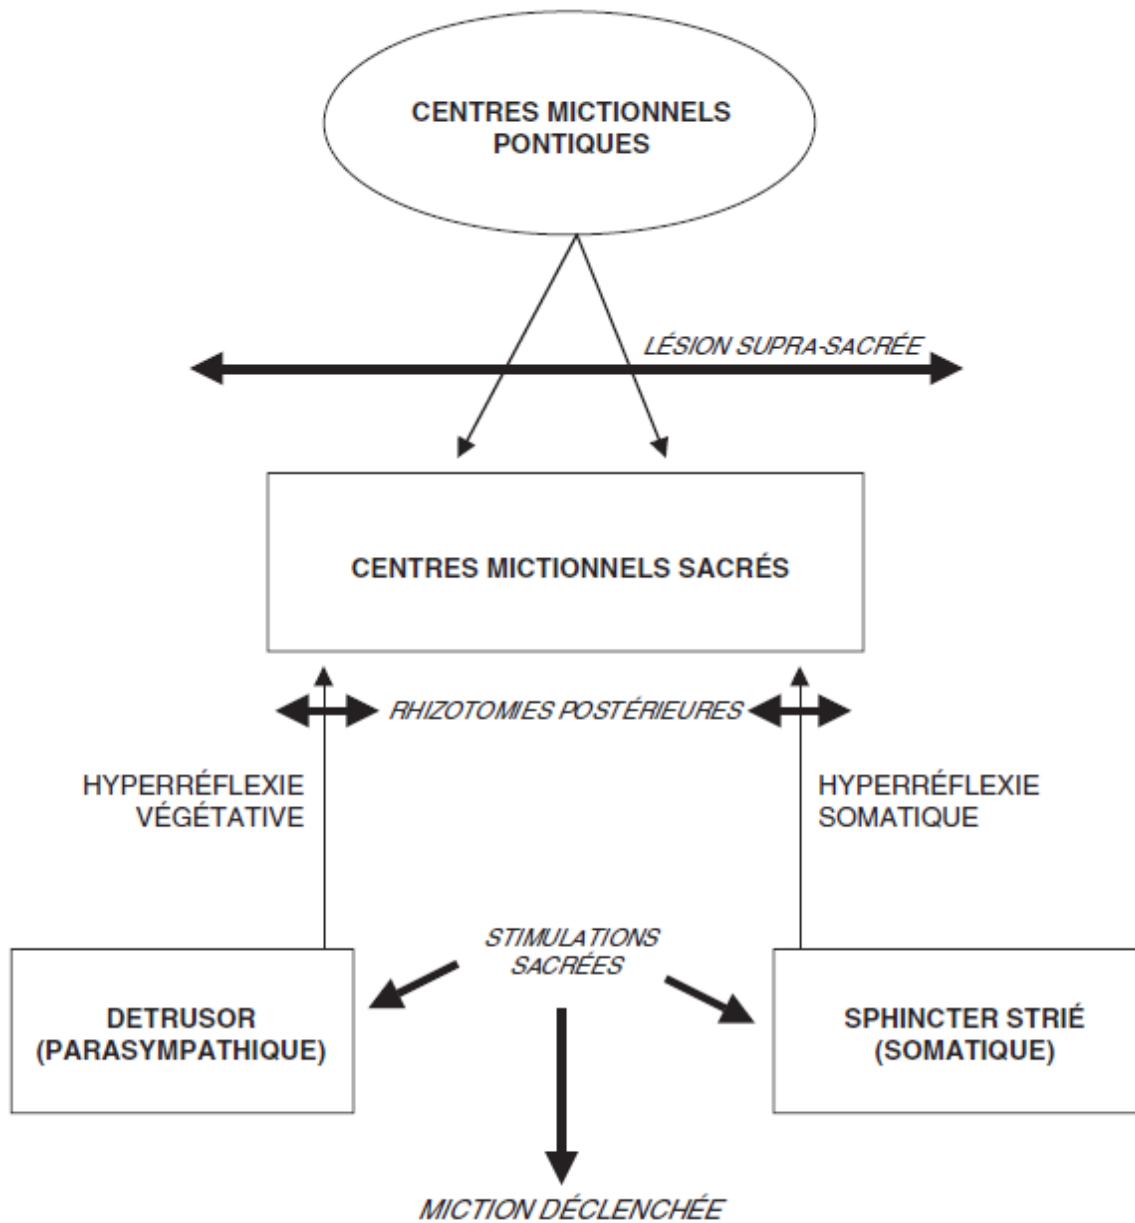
CENTRES MICTIONNELS PONTIQUES

LÉSION SUPRA-SACRÉE

CENTRES MICTIONNELS SACRÉS

RHIZOTOMIES POSTÉRIEURES

HYPERRÉFLEXIE VÉGÉTATIVE

HYPERRÉFLEXIE SOMATIQUE

STIMULATIONS SACRÉES

DETRUSOR (PARASYMPATHIQUE)

SPHINCTER STRIÉ (SOMATIQUE)

MICTION DÉCLENCHÉE